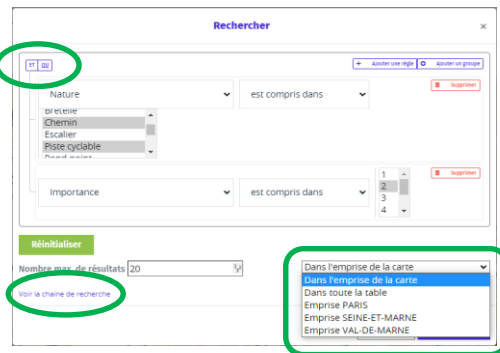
Rechercher

×

ET OU

+ Ajouter une règle

⚙ Ajouter un groupe

Nature

est compris dans

Supprimer

Bretelle
Chemin
Escalier
Piste cyclable
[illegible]

Importance

est compris dans

Supprimer

1
2
3
4

Réinitialiser

Nombre max. de résultats 20

Voir la chaine de recherche

Dans l'emprise de la carte
Dans l'emprise de la carte
Dans toute la table
Emprise PARIS
Emprise SEINE-ET-MARNE
Emprise VAL-DE-MARNE